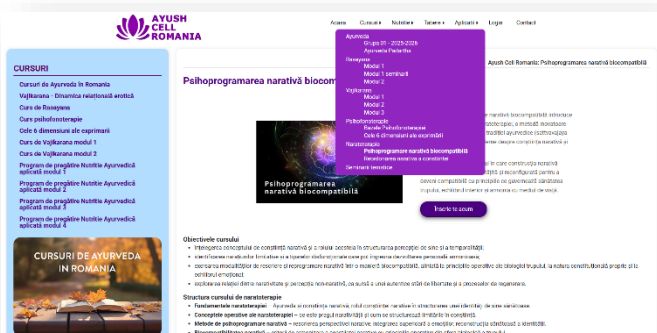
AYUSH CELL ROMANIA

Acasa Cursuri Nutritie Tabere Aplicatii Login Contact

Ayurveda
Grupa 01 - 2025-2026
Ayurveda Pediatrie
Rasayana
Modul 1
Modul 1 seminarii
Modul 2
Vajikarana
Modul 1
Modul 2
Modul 3
Psihoterapie
Bazele Psihoterapiei
Cele 6 dimensiuni ale exprimării
Naratoterapia
Psihoprogramare narativă biocompatibilă
Reordonarea narativă a conștiinței
Seminarii tematice

CURSURI
Cursuri de Ayurveda în Romania
Vajikarana - Dinamica relațională erotică
Curs de Rasayana
Curs psihoterapie
Cele 6 dimensiuni ale exprimării
Curs de Vajikarana modul 1
Curs de Vajikarana modul 2
Program de pregătire Nutriție Ayurvedică aplicată modul 1
Program de pregătire Nutriție Ayurvedică aplicată modul 2
Program de pregătire Nutriție Ayurvedică aplicată modul 3
Program de pregătire Nutriție Ayurvedică aplicată modul 4

CURSURI DE AYURVEDA ÎN ROMANIA

Psihoprogramarea narativă biocom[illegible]

Ayush Cell Romania: Psihoprogramarea narativă biocompatibilă

Psihoprogramarea narativă biocompatibilă

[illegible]

Înscrie-te acum

Obiectivele cursului
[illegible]

Structura cursului de naratoterapie
Fundamentele naratoterapiei – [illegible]
Conceptele operative ale naratoterapiei – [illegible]
Metode de psihoprogramare narativă – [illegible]
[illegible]